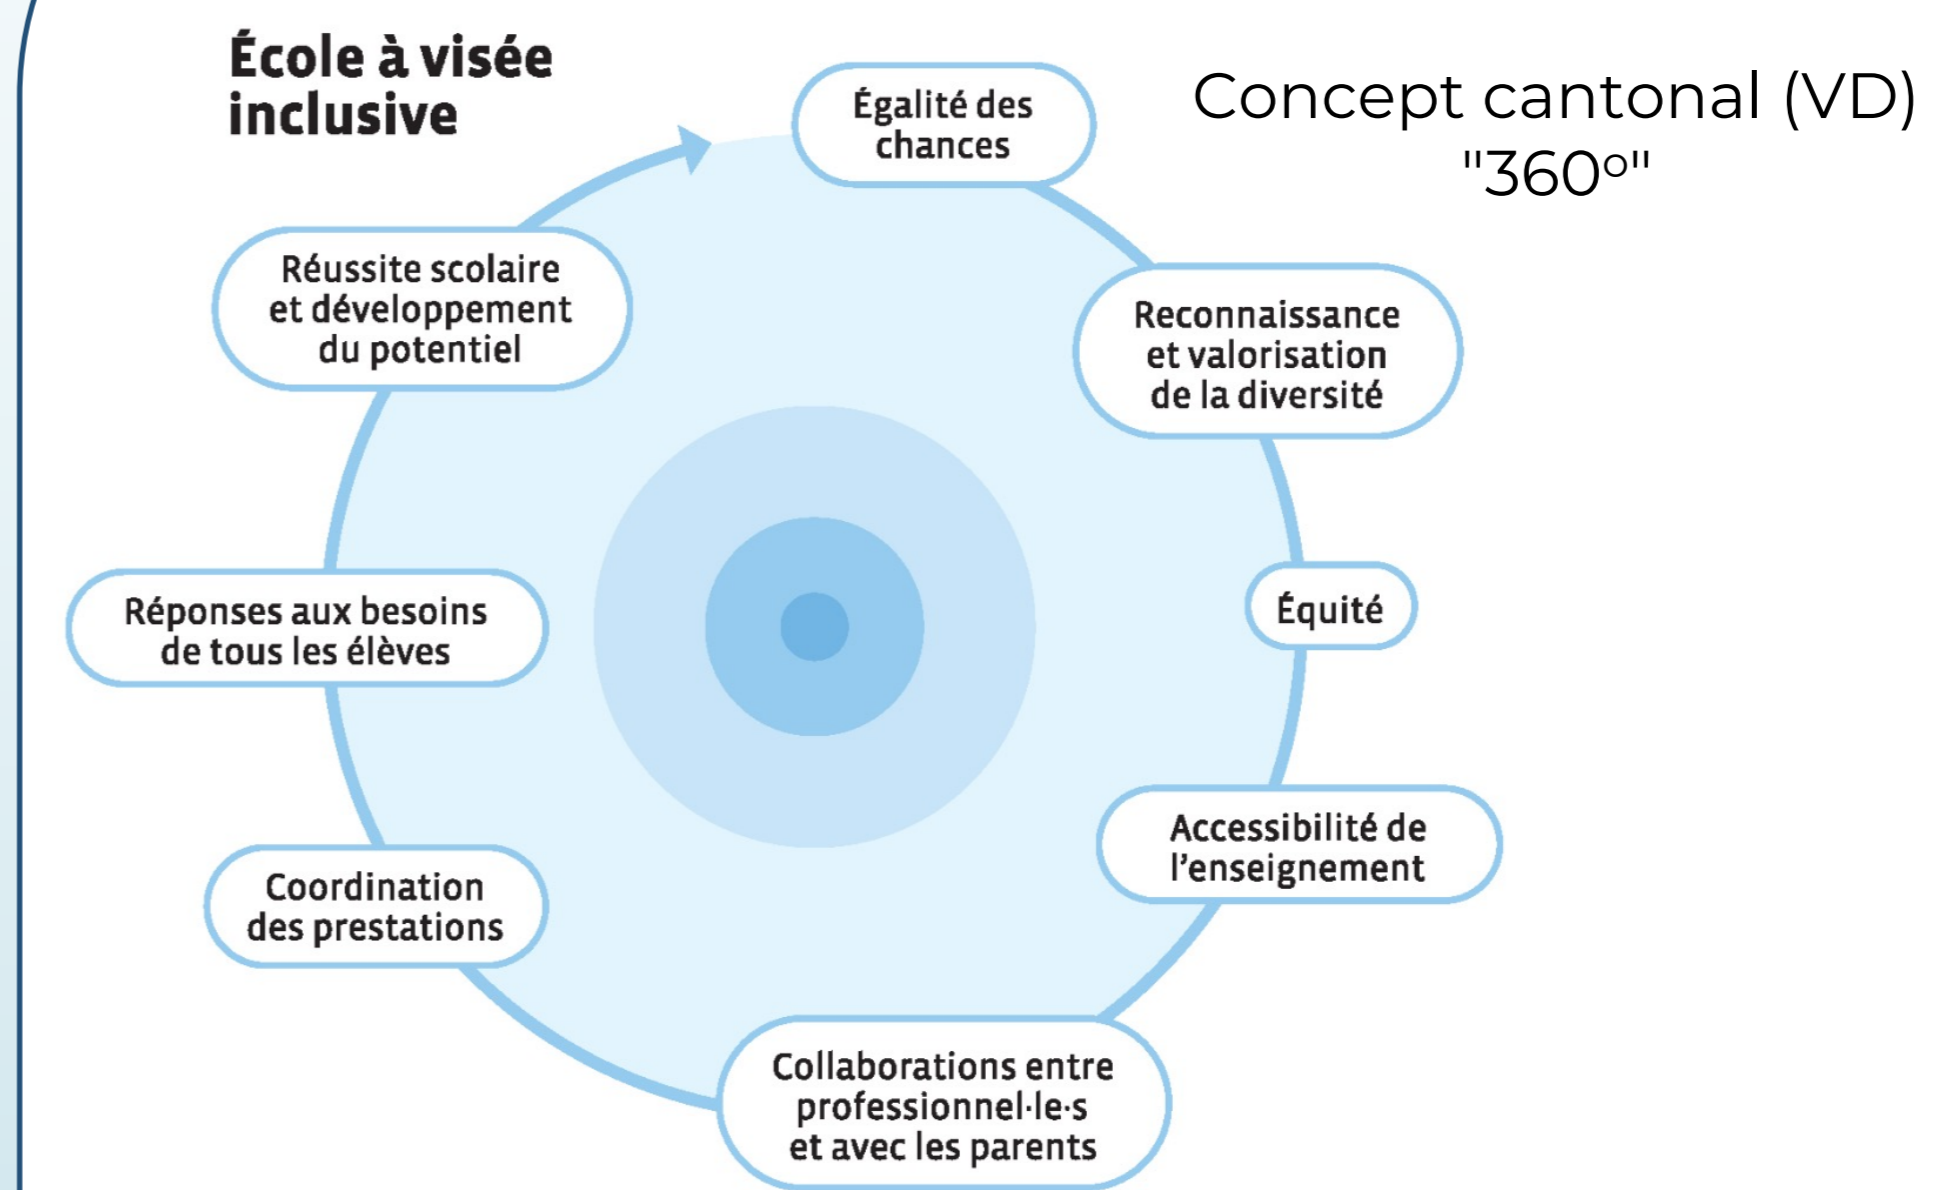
École à visée inclusive

Concept cantonal (VD) "360°"

Égalité des chances

Reconnaissance et valorisation de la diversité

Équité

Accessibilité de l'enseignement

Collaborations entre professionnel·le·s et avec les parents

Coordination des prestations

Réponses aux besoins de tous les élèves

Réussite scolaire et développement du potentiel